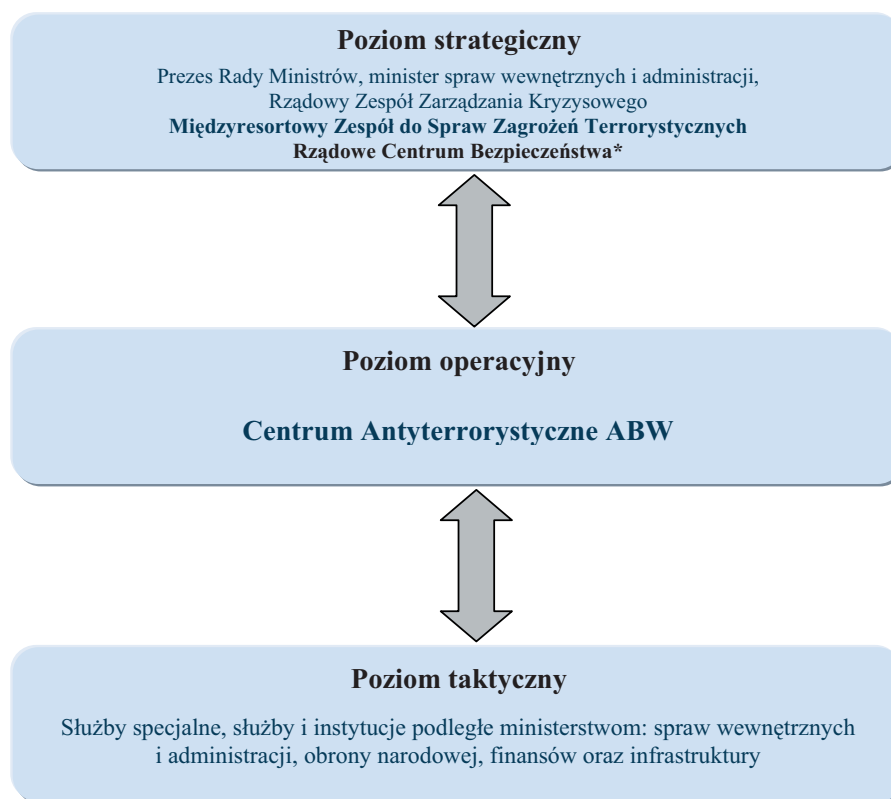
Poziom strategiczny

Prezes Rady Ministrów, minister spraw wewnętrznych i administracji, Rządowy Zespół Zarządzania Kryzysowego
Międzyresortowy Zespół do Spraw Zagrożeń Terrorystycznych
Rządowe Centrum Bezpieczeństwa*

Poziom operacyjny

Centrum Antyterrorystyczne ABW

Poziom taktyczny

Służby specjalne, służby i instytucje podległe ministerstwom: spraw wewnętrznych i administracji, obrony narodowej, finansów oraz infrastruktury